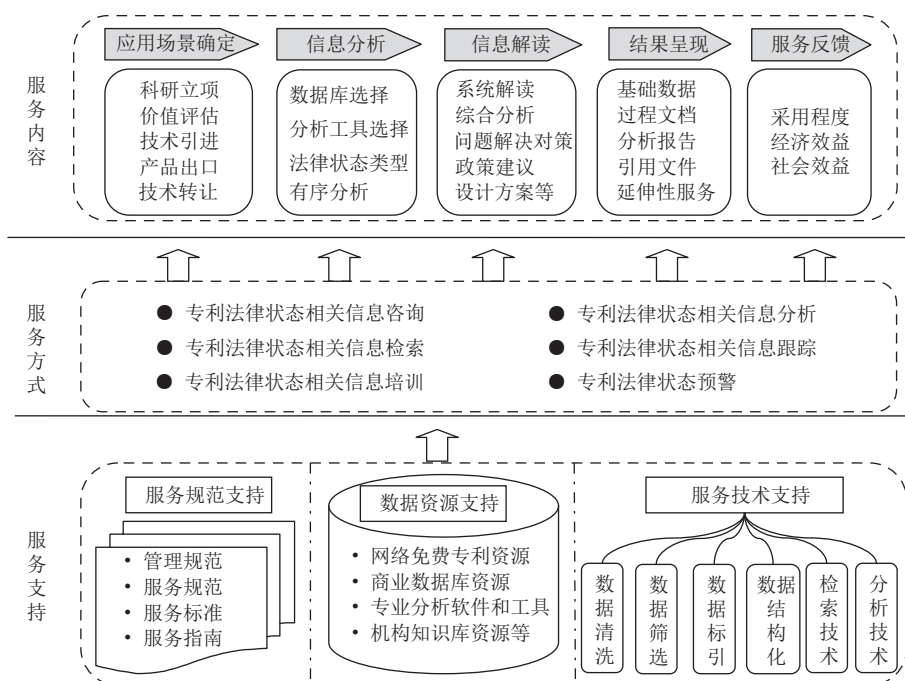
服务内容

应用场景确定
科研立项
价值评估
技术引进
产品出口
技术转让

信息分析
数据库选择
分析工具选择
法律状态类型
有序分析

信息解读
系统解读
综合分析
问题解决对策
政策建议
设计方案等

结果呈现
基础数据
过程文档
分析报告
引用文件
延伸性服务

服务反馈
采用程度
经济效益
社会效益

服务方式

● 专利法律状态相关信息咨询
● 专利法律状态相关信息检索
● 专利法律状态相关信息培训
● 专利法律状态相关信息分析
● 专利法律状态相关信息跟踪
● 专利法律状态预警

服务支持

服务规范支持
• 管理规范
• 服务规范
• 服务标准
• 服务指南

数据资源支持
• 网络免费专利资源
• 商业数据库资源
• 专业分析软件和工具
• 机构知识库资源等

服务技术支持
数据清洗
数据筛选
数据标引
数据结构化
检索技术
分析技术